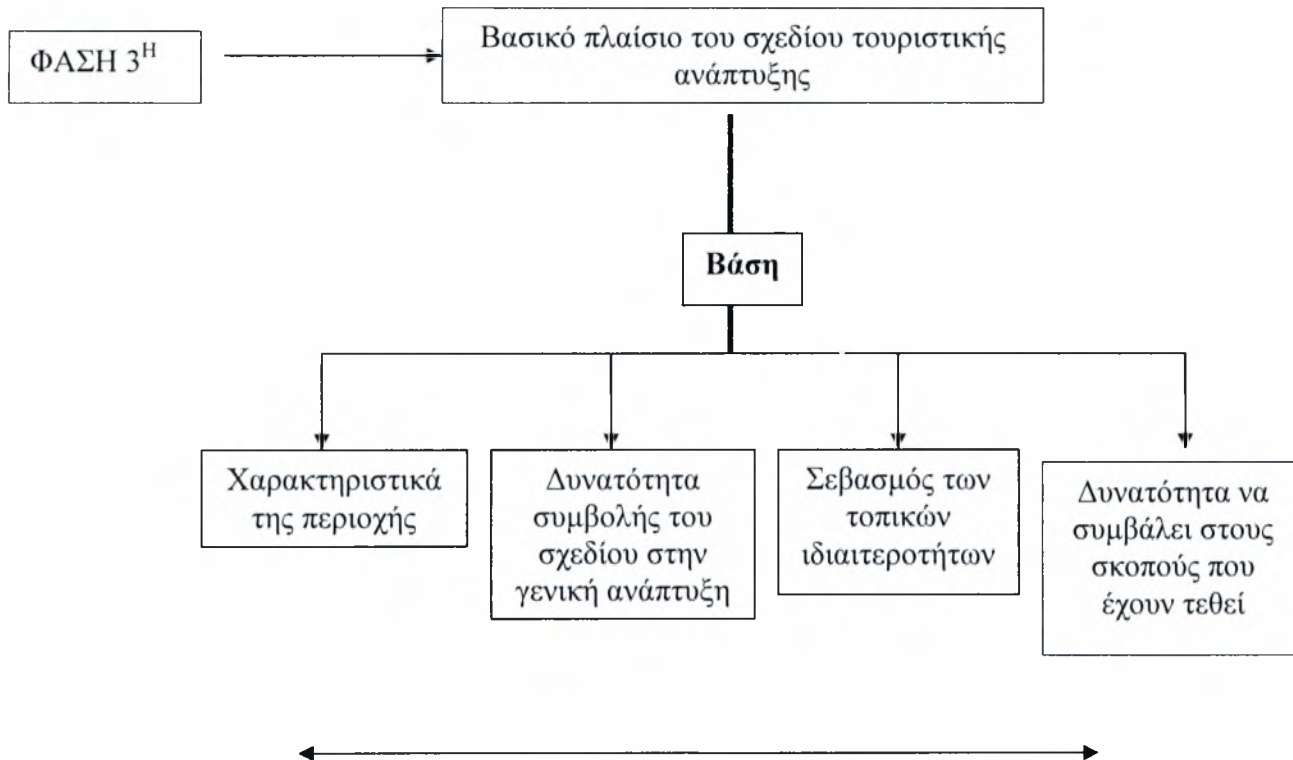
ΦΑΣΗ $3^{Η}$

Βασικό πλαίσιο του σχεδίου τουριστικής ανάπτυξης

Βάση

Χαρακτηριστικά της περιοχής

Δυνατότητα συμβολής του σχεδίου στην γενική ανάπτυξη

Σεβασμός των τοπικών ιδιαιτεροτήτων

Δυνατότητα να συμβάλει στους σκοπούς που έχουν τεθεί